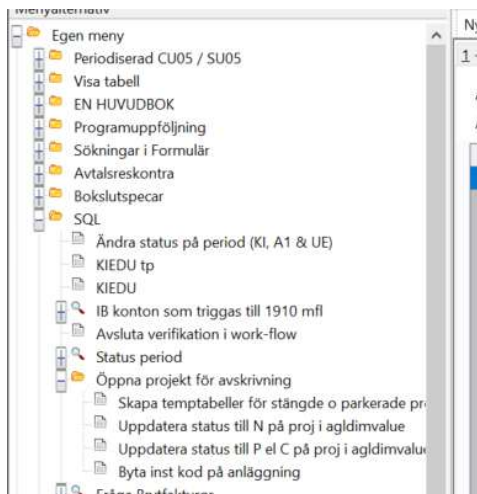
Menyalternativ
Egen meny
Periodiserad CU05 / SU05
Visa tabell
EN HUVUDBOK
Programuppföljning
Sökningar i Formulär
Avtalsreskontra
Bokslutspecar
SQL
Ändra status på period (KI, A1 & UE)
KIEDU tp
KIEDU
IB konton som triggas till 1910 mfl
Avsluta verifikation i work-flow
Status period
Öppna projekt för avskrivning
Skapa temptabeller för stängde o parkerade pr
Uppdatera status till N på proj i agldimvalue
Uppdatera status till P el C på proj i agldimvalue
Byta inst kod på anläggning
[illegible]
Ny
1